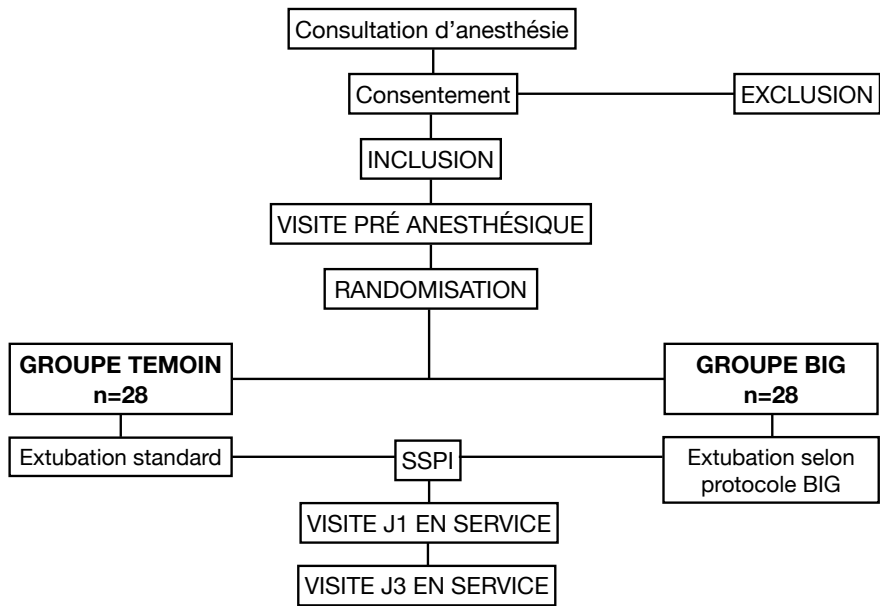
Consultation d’anesthésie

Consentement

EXCLUSION

INCLUSION

VISITE PRÉ ANESTHÉSIQUE

RANDOMISATION

GROUPE TEMOIN
n=28

GROUPE BIG
n=28

Extubation standard

SSPI

Extubation selon protocole BIG

VISITE J1 EN SERVICE

VISITE J3 EN SERVICE